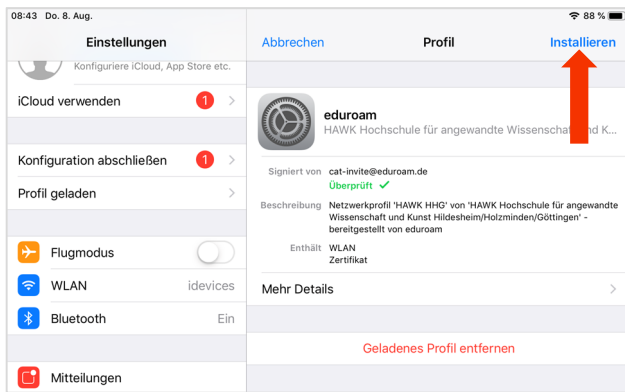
08:43 Do. 8. Aug.

88 %

Einstellungen

Konfiguriere iCloud, App Store etc.

iCloud verwenden 1

Konfiguration abschließen 1

Profil geladen

Flugmodus

WLAN idevices

Bluetooth Ein

Mitteilungen

Abbrechen Profil Installieren

eduroam

HAWK Hochschule für angewandte Wissenschaft und K...

Signiert von cat-invite@eduroam.de

Überprüft ✓

Beschreibung Netzwerkprofil 'HAWK HHG' von 'HAWK Hochschule für angewandte Wissenschaft und Kunst Hildesheim/Holzminden/Göttingen' - bereitgestellt von eduroam

Enthält WLAN
Zertifikat

Mehr Details

Geladenes Profil entfernen